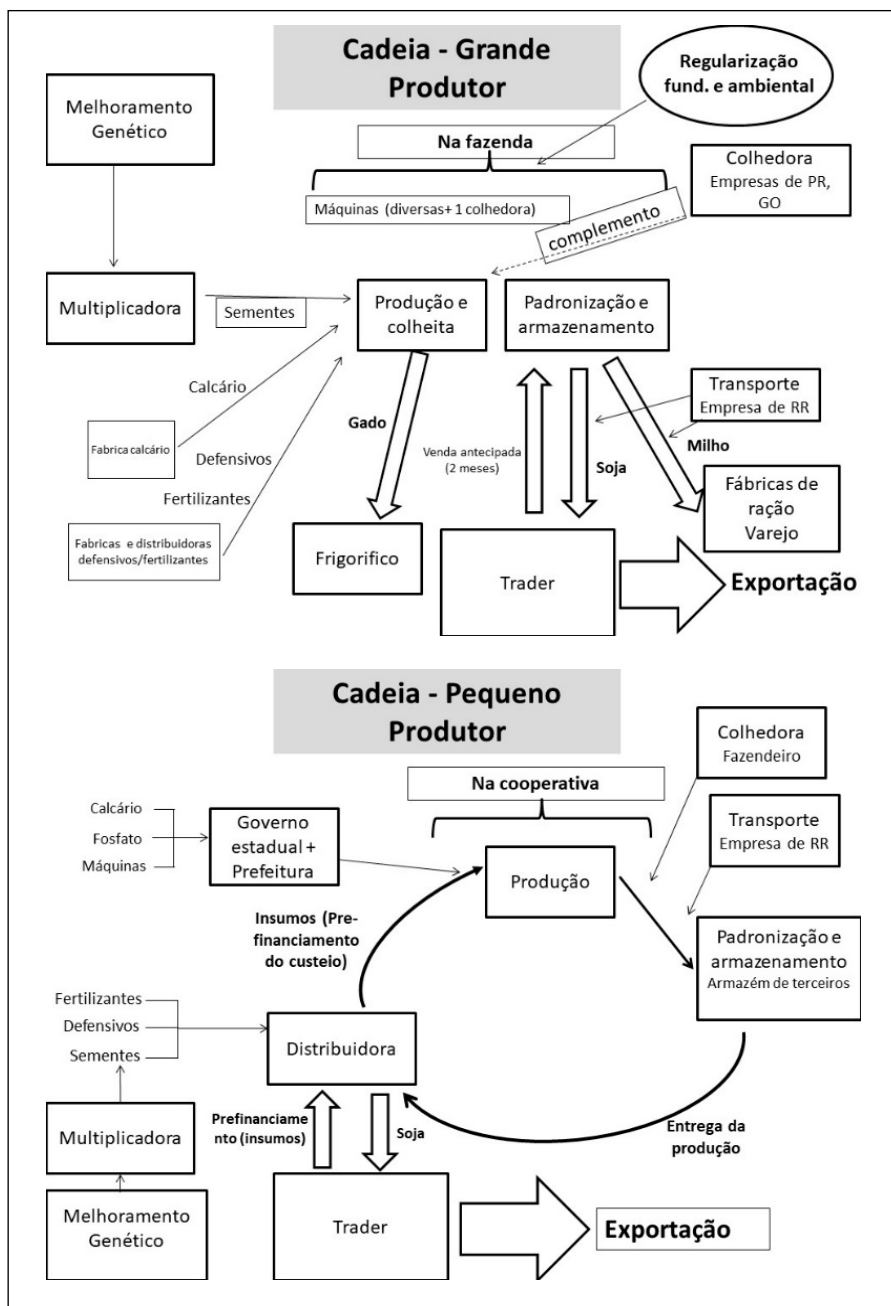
Cadeia - Grande Produtor

Regularização fund. e ambiental

Melhoramento Genético

Na fazenda

Colhedora
Empresas de PR, GO

Máquinas (diversas+ 1 colhedora)

complemento

Multiplicadora

Sementes

Produção e colheita

Padronização e armazenamento

Calcário

Transporte
Empresa de RR

Gado

Fabrica calcário

Defensivos

Venda antecipada (2 meses)

Soja

Milho

Fertilizantes

Fábricas de ração
Varejo

Fabricas e distribuidoras defensivos/fertilizantes

Frigorifico

Trader

Exportação

Cadeia - Pequeno Produtor

Colhedora
Fazendeiro

Na cooperativa

Transporte
Empresa de RR

Calcário
Fosfato
Máquinas

Governo estadual + Prefeitura

Produção

Insumos (Prefinanciamento do custeio)

Padronização e armazenamento
Armazém de terceiros

Fertilizantes
Defensivos
Sementes

Distribuidora

Multiplicadora

Prefinanciamento (insumos)

Soja

Entrega da produção

Melhoramento Genético

Trader

Exportação